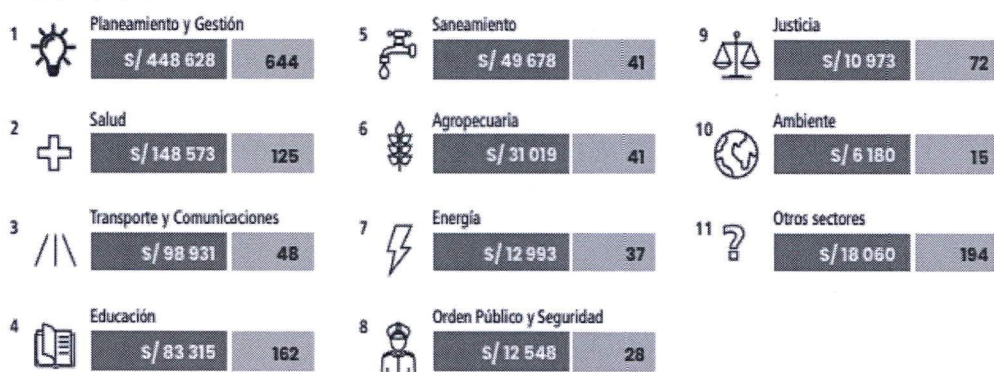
1 Planeamiento y Gestión
S/ 448 628 644

2 Salud
S/ 148 573 125

3 Transporte y Comunicaciones
S/ 98 931 48

4 Educación
S/ 83 315 162

5 Saneamiento
S/ 49 678 41

6 Agropecuaria
S/ 31 019 41

7 Energía
S/ 12 993 37

8 Orden Público y Seguridad
S/ 12 548 28

9 Justicia
S/ 10 973 72

10 Ambiente
S/ 6 180 15

11 Otros sectores
S/ 18 060 194